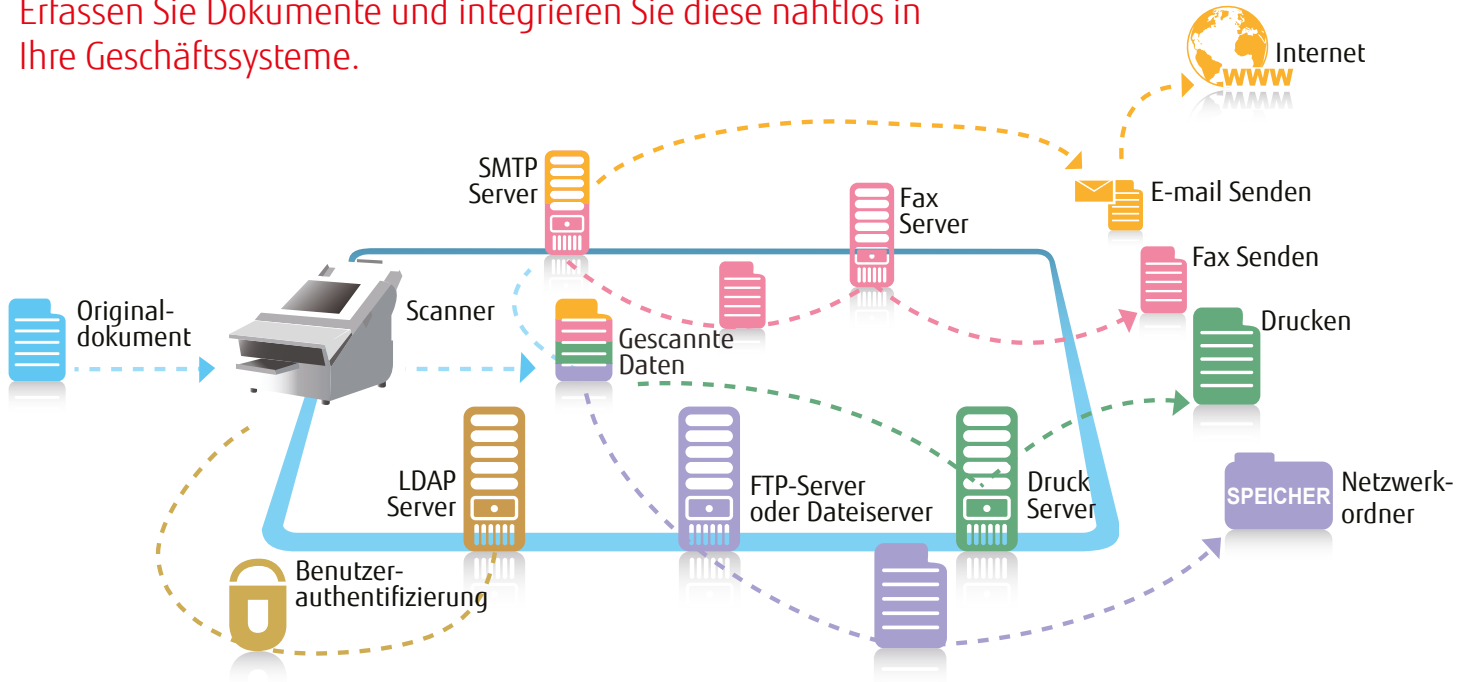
Erfassen Sie Dokumente und integrieren Sie diese nahtlos in Ihre Geschäftssysteme.

Internet

www

SMTP Server

Fax Server

E-mail Senden

Fax Senden

Originaldokument

Scanner

Gescannte Daten

Drucken

LDAP Server

FTP-Server oder Dateiserver

Druck Server

SPEICHER

Netzwerkordner

Benutzerauthentifizierung